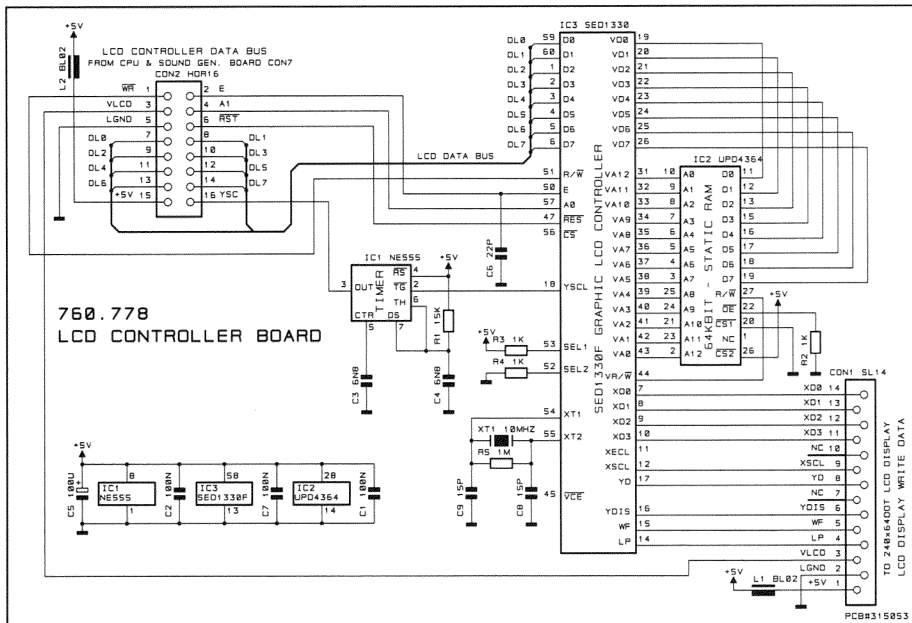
+5V

L2 BL02

LCD CONTROLLER DATA BUS
FROM CPU & SOUND GEN. BOARD CON7
CON2 HDR16

$\overline{WR}$ 1 2 E
VLCD 3 4 A1
LGND 5 6 $\overline{RST}$
DL0 7 8 DL1
DL2 9 10 DL3
11 12 DL5
DL6 13 14 DL7
+5V 15 16 YSC

LCD DATA BUS

IC3 SED1330

DL0 59 D0
DL1 60 D1
DL2 2 D2
DL3 1 D3
DL4 3 D4
DL5 4 D5
DL6 5 D6
DL7 6 D7
51 R/$\overline{W}$
50 E
57 A0
47 $\overline{RES}$
56 $\overline{CS}$
18 YSCL
53 SEL1
52 SEL2
54 XT1
55 XT2
45 $\overline{VCE}$

VD0 19
VD1 20
VD2 21
VD3 22
VD4 23
VD5 24
VD6 25
VD7 26
VA12 31
VA11 32
VA10 33
VA9 34
VA8 35
VA7 36
VA6 37
VA5 38
VA4 39
VA3 40
VA2 41
VA1 42
VA0 43
VR/$\overline{W}$ 44
XD0 7
XD1 8
XD2 9
XD3 10
XECL 11
XSCL 12
YD 17
YDIS 16
WF 15
LP 14

SED1330F GRAPHIC LCD CONTROLLER

IC2 UPD4364
10 A0
9 A1
8 A2
7 A3
6 A4
5 A5
4 A6
3 A7
25 A8
24 A9
21 A10
23 A11
2 A12
D0 11
D1 12
D2 13
D3 15
D4 16
D5 17
D6 18
D7 19
R/$\overline{W}$ 27
$\overline{OE}$ 22
$\overline{CS1}$ 20
NC 1
CS2 26

64KBIT - STATIC RAM

+5V
R2 1K

IC1 NE555
TIMER
$\overline{RS}$ 4
$\overline{TG}$ 2
TH 6
OUT 3
CTR 5
DS 7
+5V
R1 15K
C6 22P
C3 6N8
C4 6N8

+5V
R3 1K
R4 1K

XT1 10MHZ
R5 1M
C9 15P
C8 15P

760.778
LCD CONTROLLER BOARD

+5V
C5 100U
IC1 NE555 8 1
C2 100N
IC3 SED1330F 58 13
C7 100N
IC2 UPD4364 28 14
C1 100N

CON1 SL14
XD0 14
XD1 13
XD2 12
XD3 11
NC 10
XSCL 9
YD 8
NC 7
YDIS 6
WF 5
LP 4
VLCD 3
LGND 2
+5V 1

TO 240x64DOT LCD DISPLAY
LCD DISPLAY WRITE DATA

+5V
L1 BL02

PCB#315053